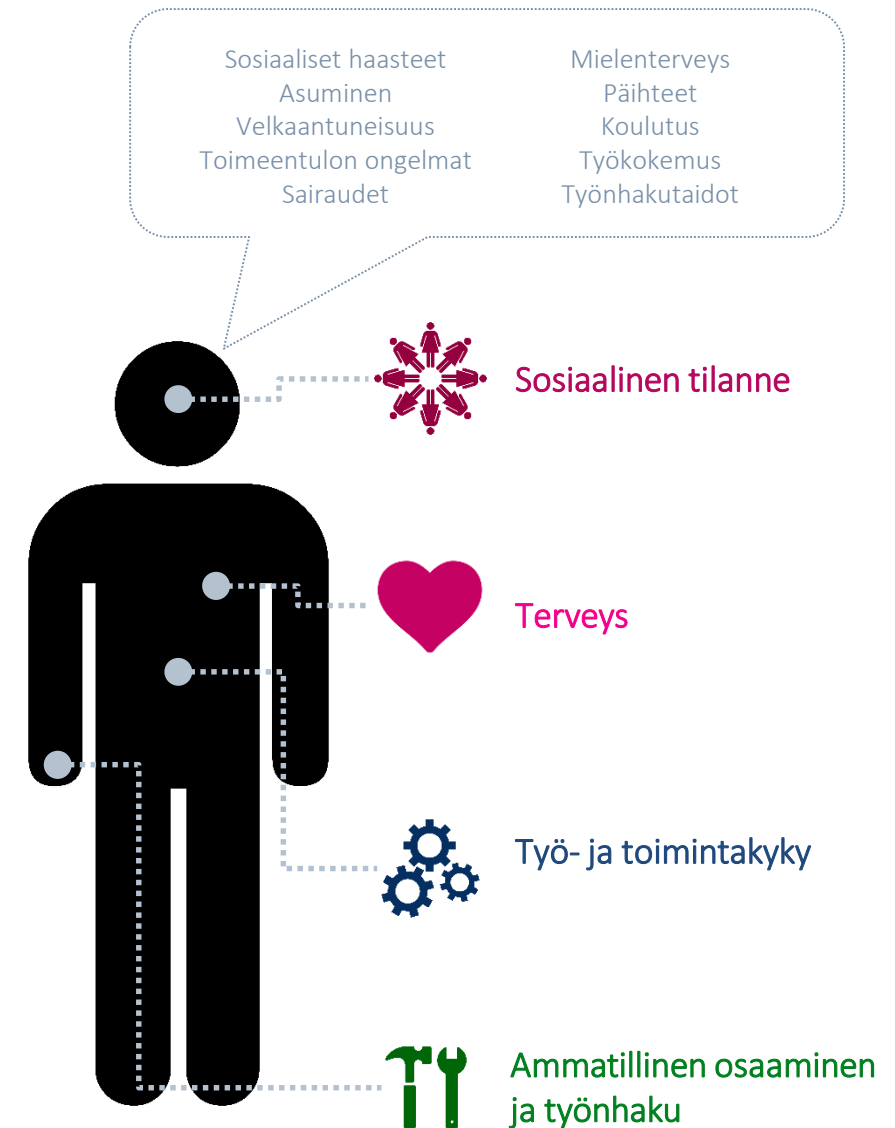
Sosiaaliset haasteet
Asuminen
Velkaantuneisuus
Toimeentulon ongelmat
Sairaudet

Mielenterveys
Päihteet
Koulutus
Työkokemus
Työnhakutaidot

Sosiaalinen tilanne

Terveys

Työ- ja toimintakyky

Ammatillinen osaaminen ja työnhaku